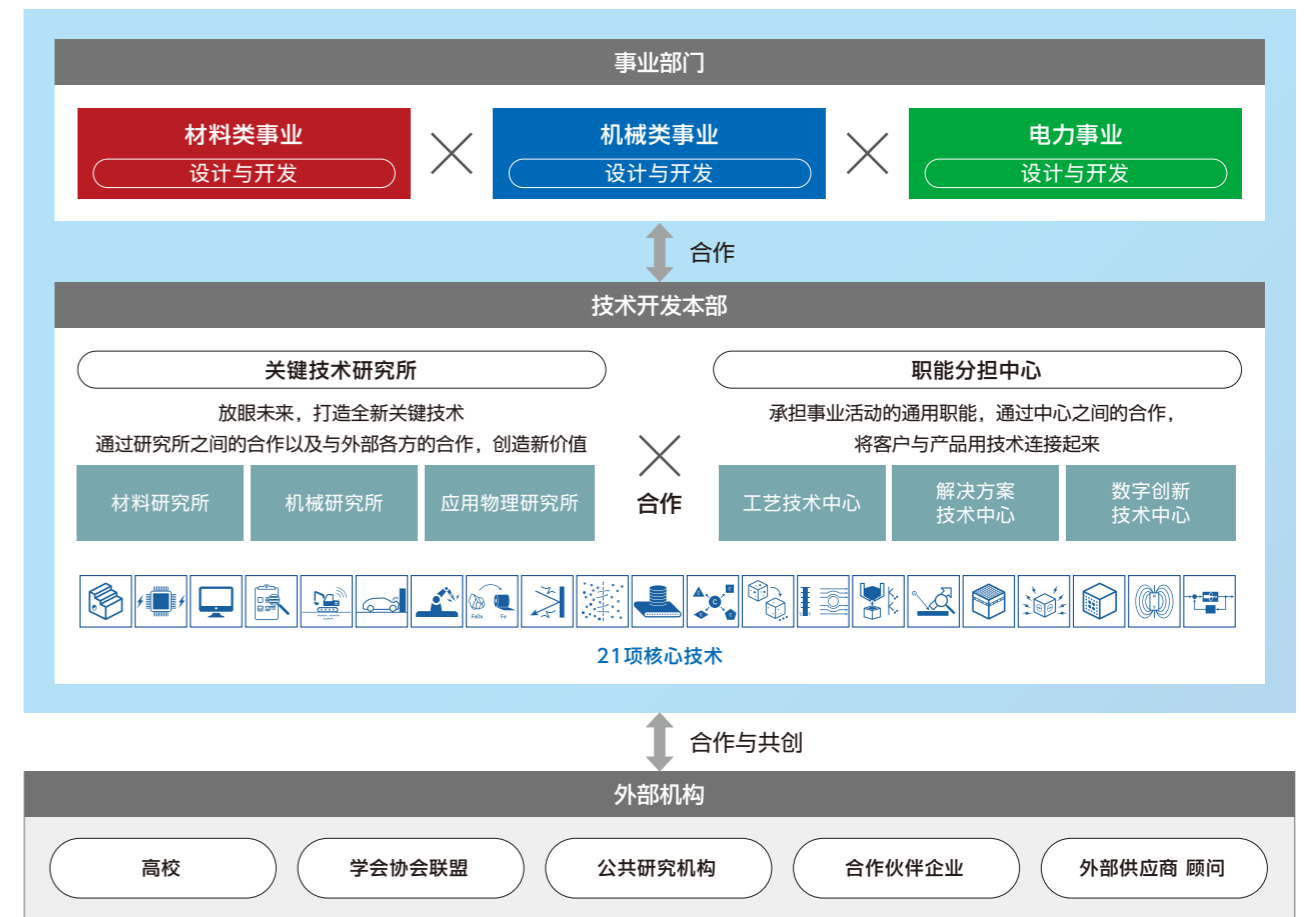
事业部门

材料类事业
设计与开发

机械类事业
设计与开发

电力事业
设计与开发

合作

技术开发本部

关键技术研究所

放眼未来，打造全新关键技术
通过研究所之间的合作以及与外部各方的合作，创造新价值

材料研究所

机械研究所

应用物理研究所

合作

职能分担中心

承担事业活动的通用职能，通过中心之间的合作，
将客户与产品用技术连接起来

工艺技术中心

解决方案
技术中心

数字创新
技术中心

FeOx Fe

21项核心技术

合作与共创

外部机构

高校

学会协会联盟

公共研究机构

合作伙伴企业

外部供应商 顾问